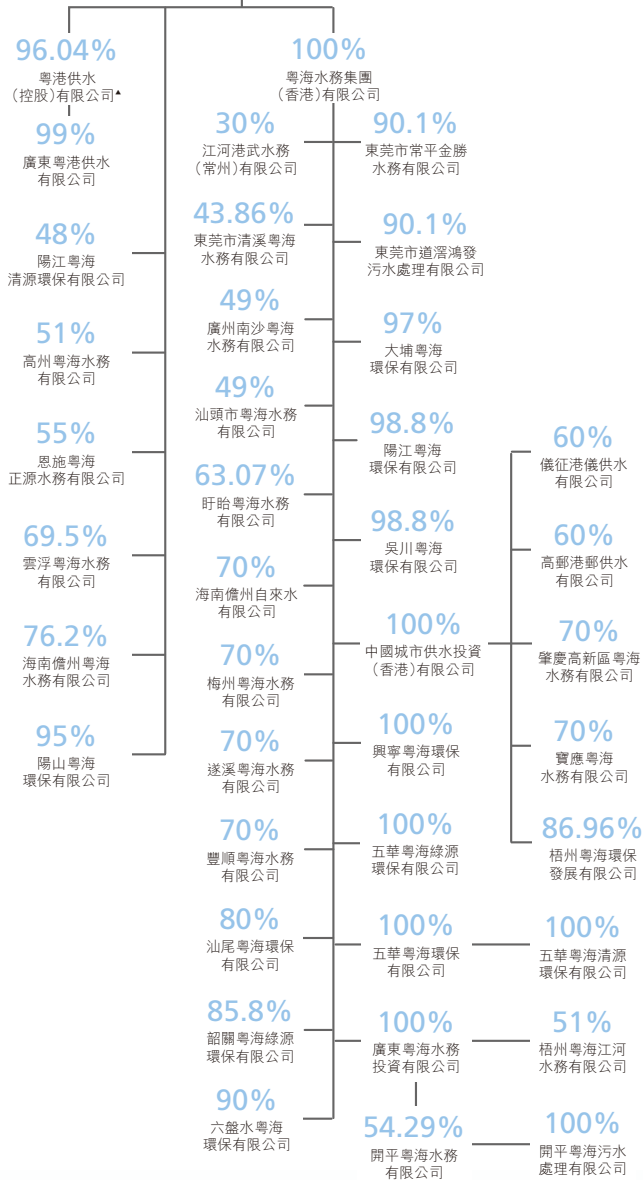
96.04%
粵港供水（控股）有限公司▲

99%
廣東粵港供水有限公司

48%
陽江粵海清源環保有限公司

51%
高州粵海水務有限公司

55%
恩施粵海正源水務有限公司

69.5%
雲浮粵海水務有限公司

76.2%
海南儋州粵海水務有限公司

95%
陽山粵海環保有限公司

100%
粵海水務集團（香港）有限公司

30%
江河港武水務（常州）有限公司

43.86%
東莞市清溪粵海水務有限公司

49%
廣州南沙粵海水務有限公司

49%
汕頭市粵海水務有限公司

63.07%
盱眙粵海水務有限公司

70%
海南儋州自來水有限公司

70%
梅州粵海水務有限公司

70%
遂溪粵海水務有限公司

70%
豐順粵海水務有限公司

80%
汕尾粵海環保有限公司

85.8%
韶關粵海綠源環保有限公司

90%
六盤水粵海環保有限公司

90.1%
東莞市常平金勝水務有限公司

90.1%
東莞市道滘鴻發污水處理有限公司

97%
大埔粵海環保有限公司

98.8%
陽江粵海環保有限公司

98.8%
吳川粵海環保有限公司

100%
中國城市供水投資（香港）有限公司

100%
興寧粵海環保有限公司

100%
五華粵海綠源環保有限公司

100%
五華粵海環保有限公司

100%
廣東粵海水務投資有限公司

54.29%
開平粵海水務有限公司

60%
儀征港儀供水有限公司

60%
高郵港郵供水有限公司

70%
肇慶高新區粵海水務有限公司

70%
寶應粵海水務有限公司

86.96%
梧州粵海環保發展有限公司

100%
五華粵海清源環保有限公司

51%
梧州粵海江河水務有限公司

100%
開平粵海污水處理有限公司